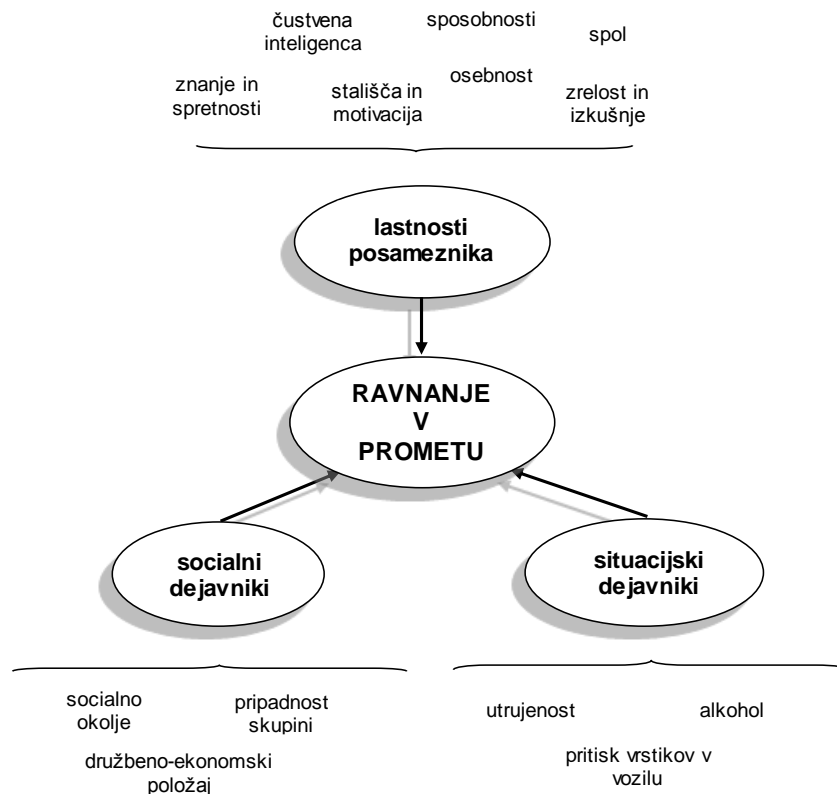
čustvena inteligenca

sposobnosti

spol

znanje in spretnosti

stališča in motivacija

osebnost

zrelost in izkušnje

lastnosti posameznika

RAVNANJE V PROMETU

socialni dejavniki

situacijski dejavniki

socialno okolje

pripadnost skupini

družbeno-ekonomski položaj

utrujenost

alkohol

pritisk vrstikov v vozilu